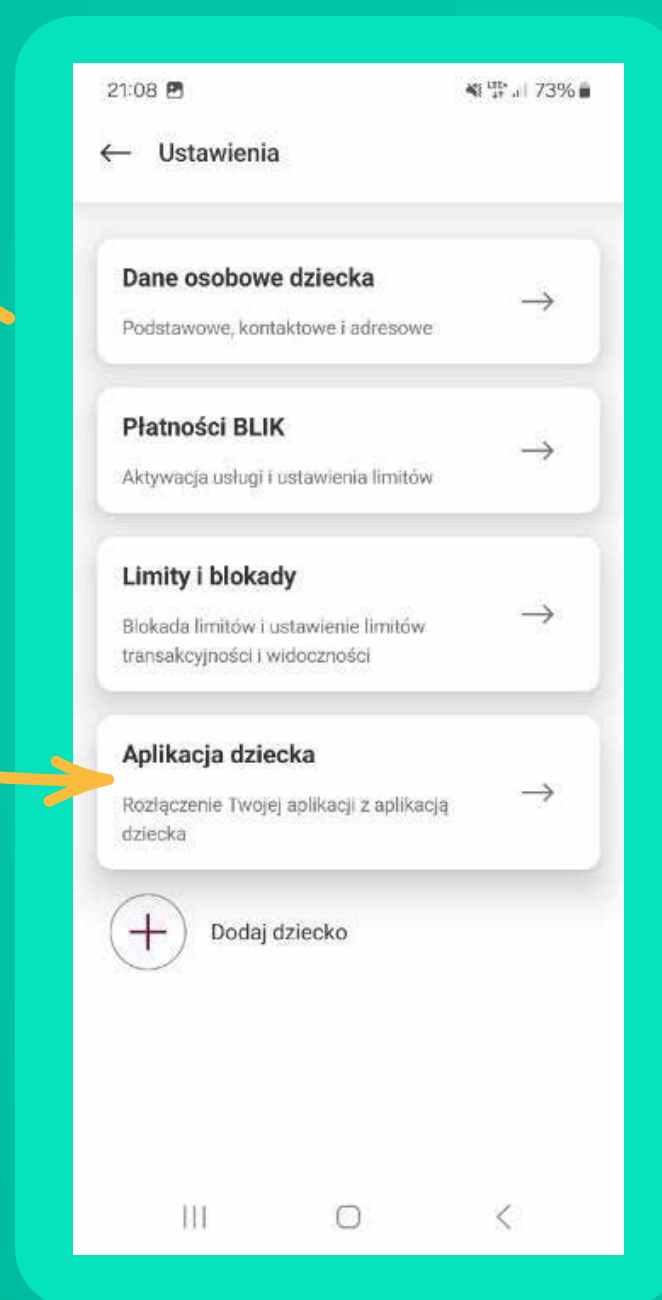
21:08 73%

← Ustawienia

Dane osobowe dziecka
Podstawowe, kontaktowe i adresowe
→

Płatności BLIK
Aktywacja usługi i ustawienia limitów
→

Limity i blokady
Blokada limitów i ustawienie limitów transakcyjności i widoczności
→

Aplikacja dziecka
Rozłączenie Twojej aplikacji z aplikacją dziecka
→

+ Dodaj dziecko